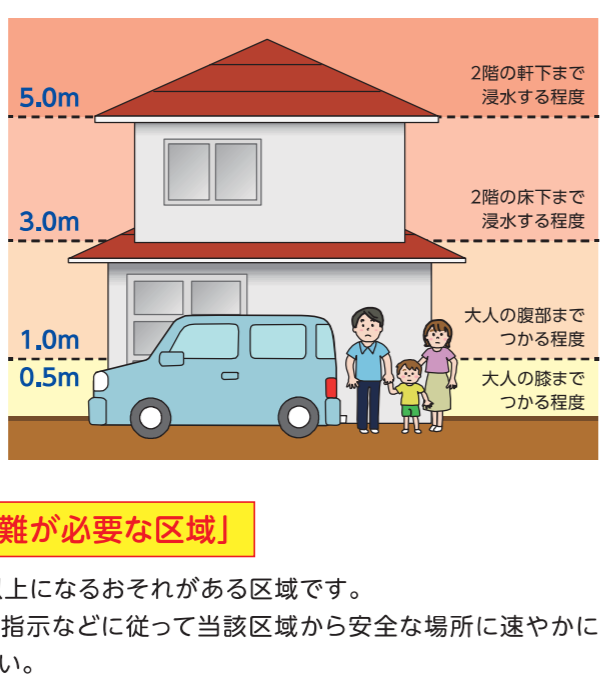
5.0m
2階の軒下まで
浸水する程度

3.0m
2階の床下まで
浸水する程度

1.0m
大人の腹部まで
つかる程度

0.5m
大人の膝まで
つかる程度

難が必要な区域」

上になるおそれがある区域です。
指示などに従って当該区域から安全な場所に速やかに
い。